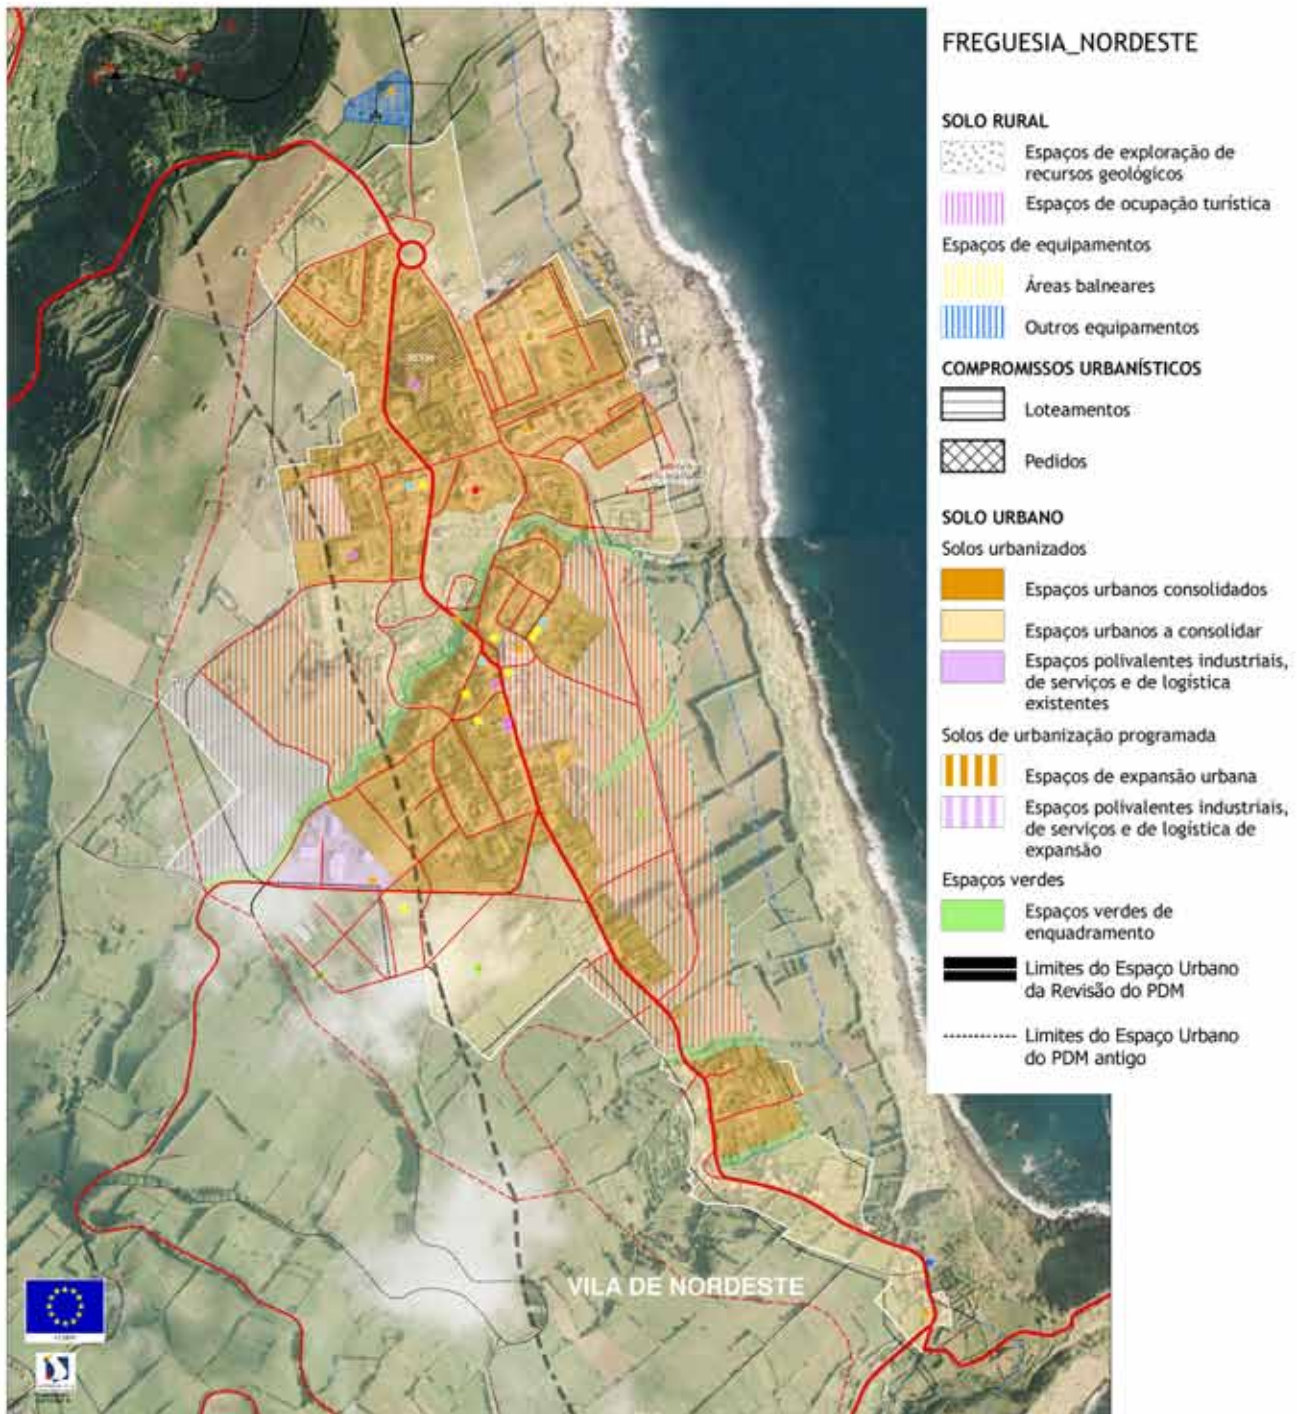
FREGUESIA_NORDESTE

SOLO RURAL

Espaços de exploração de recursos geológicos

Espaços de ocupação turística

Espaços de equipamentos

Áreas balneares

Outros equipamentos

COMPROMISSOS URBANÍSTICOS

Loteamentos

Pedidos

SOLO URBANO

Solos urbanizados

Espaços urbanos consolidados

Espaços urbanos a consolidar

Espaços polivalentes industriais, de serviços e de logística existentes

Solos de urbanização programada

Espaços de expansão urbana

Espaços polivalentes industriais, de serviços e de logística de expansão

Espaços verdes

Espaços verdes de enquadramento

Limites do Espaço Urbano da Revisão do PDM

Limites do Espaço Urbano do PDM antigo

VILA DE NORDESTE